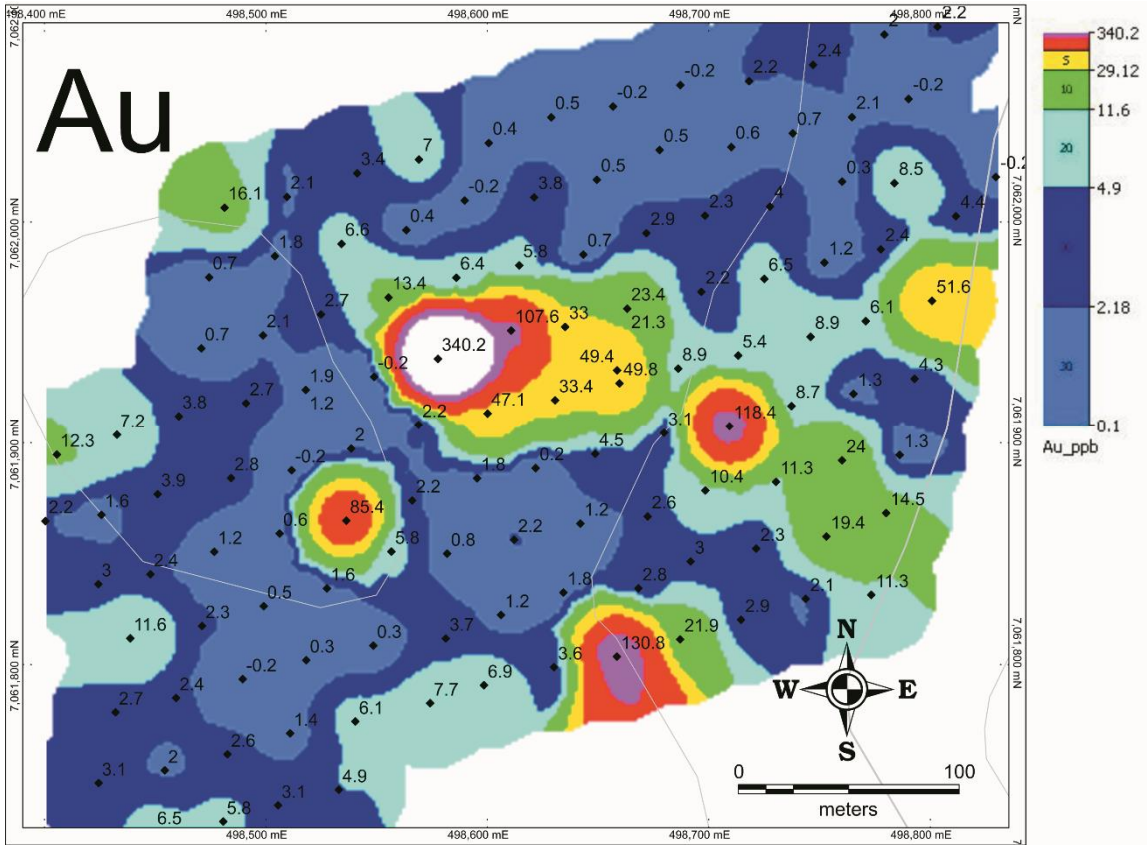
498,400 mE
498,500 mE
498,600 mE
498,700 mE
498,800 mE
7,062,000 mN
7,061,900 mN
7,061,800 mN
7,062,000 mN
7,061,900 mN
7,061,800 mN

Au

2.2
2
2.4
-0.2
2.2
-0.2
0.5
-0.2
2.1
0.4
0.5
0.6
0.7
7
3.4
0.5
0.3
8.5
-0.2
16.1
2.1
-0.2
3.8
4
4.4
0.4
2.9
2.3
6.6
1.8
0.7
1.2
2.4
5.8
6.4
0.7
13.4
23.4
2.2
6.5
51.6
2.7
107.6
33
21.3
6.1
8.9
0.7
2.1
340.2
49.4
8.9
5.4
-0.2
49.8
1.9
1.3
4.3
3.8
2.7
33.4
8.7
1.2
2.2
47.1
118.4
7.2
3.1
12.3
2
4.5
1.3
24
-0.2
2.8
1.8
0.2
10.4
11.3
3.9
2.2
14.5
85.4
2.6
2.2
1.6
0.6
1.2
19.4
2.2
5.8
0.8
2.3
1.2
3
2.4
1.6
2.8
1.8
3
2.1
11.3
0.5
1.2
2.3
21.9
2.9
11.6
3.7
0.3
0.3
130.8
3.6
-0.2
6.9
2.7
2.4
7.7
6.1
1.4
2.6
2
3.1
4.9
3.1
5.8
6.5

N
W
E
S
0
100
meters

340.2
5
29.12
10
11.6
20
4.9
2.18
30
0.1
Au_ppb